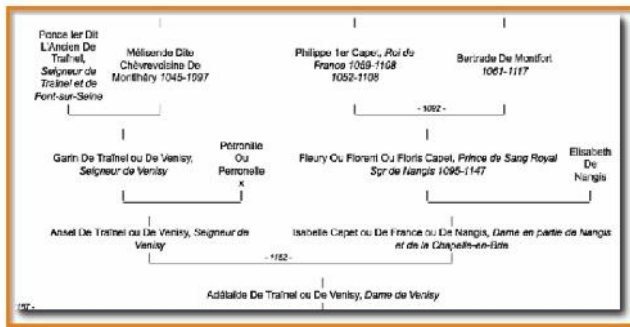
Ponce Ier Dit L'Ancien De Traînel, *Seigneur de Traînel et de Pont-sur-Seine*

Mélisende Dite Chèvrevoisine De Montlhéry 1045-1097

Philippe 1er Capet, *Roi de France 1059-1108* 1052-1108

Bertrade De Montfort 1061-1117

- 1092 -

Garin De Traînel ou De Venisy, *Seigneur de Venisy*

Pétronille Ou Peronnelle x

Fleury Ou Florent Ou Floris Capet, *Prince de Sang Royal Sgr de Nangis* 1095-1147

Elisabeth De Nangis

Ansel De Traînel ou De Venisy, *Seigneur de Venisy*

Isabelle Capet ou De France ou De Nangis, *Dame en partie de Nangis et de la Chapelle-en-Brie*

- 1152 -

Adélaïde De Traînel ou De Venisy, *Dame de Venisy*

157-